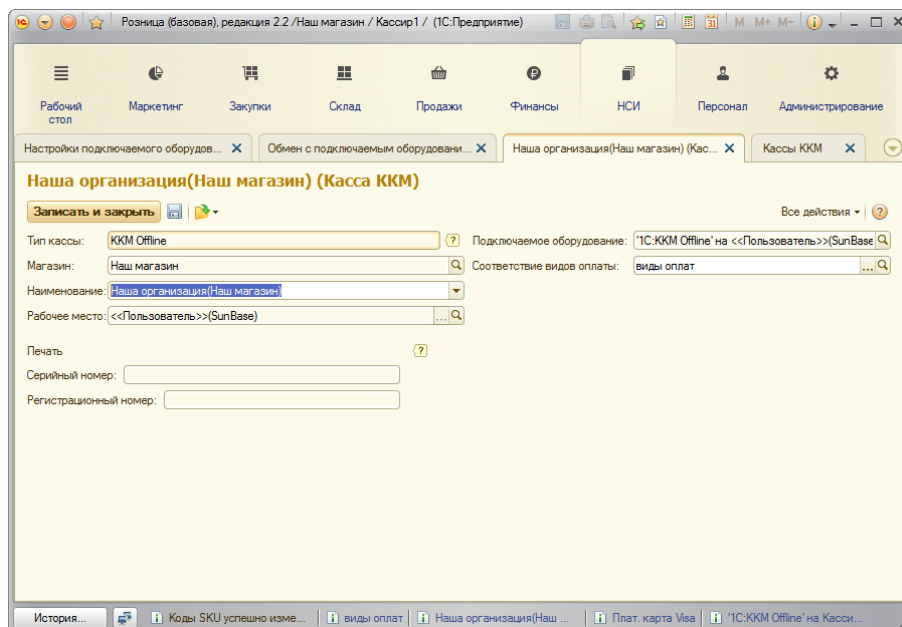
Розница (базовая), редакция 2.2 /Наш магазин / Кассир1 / (1С:Предприятие)

M M+ M-

Рабочий стол
Маркетинг
Закупки
Склад
Продажи
Финансы
НСИ
Персонал
Администрирование

Настройки подключаемого оборудов...
Обмен с подключаемым оборудовани...
Наша организация(Наш магазин) (Кас...
Кассы ККМ

Наша организация(Наш магазин) (Касса ККМ)

Записать и закрыть
Все действия
?

Тип кассы: ККМ Offline ?
Подключаемое оборудование: '1С:ККМ Offline' на <<Пользователь>>(SunBase
Магазин: Наш магазин
Соответствие видов оплаты: виды оплат
Наименование: Наша организация(Наш магазин)
Рабочее место: <<Пользователь>>(SunBase)

Печать ?
Серийный номер:
Регистрационный номер:

История...
Коды SKU успешно изме...
виды оплат
Наша организация(Наш ...
Плат. карта Visa
'1С:ККМ Offline' на Касси...